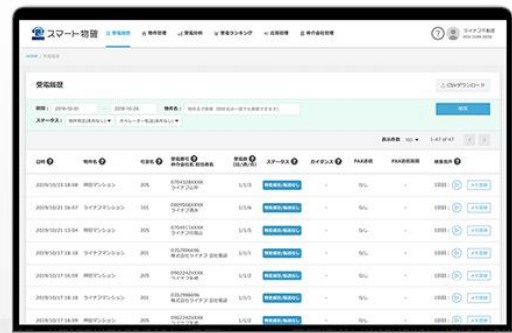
スマート物確

受電履歴

CSVダウンロード

ステータス

1-47 of 47

日時

物件名

号室

ステータス

ガイダンス

FAX送信

FAX送信履歴

2019/10/23 18:08

2019/10/21 16:07

ライフアマンション

ライフアマンション

ライフアマンション

ライフアマンション

ライフアマンション

205

201

205

201

205

201

なし

なし

なし

なし

なし

なし

なし